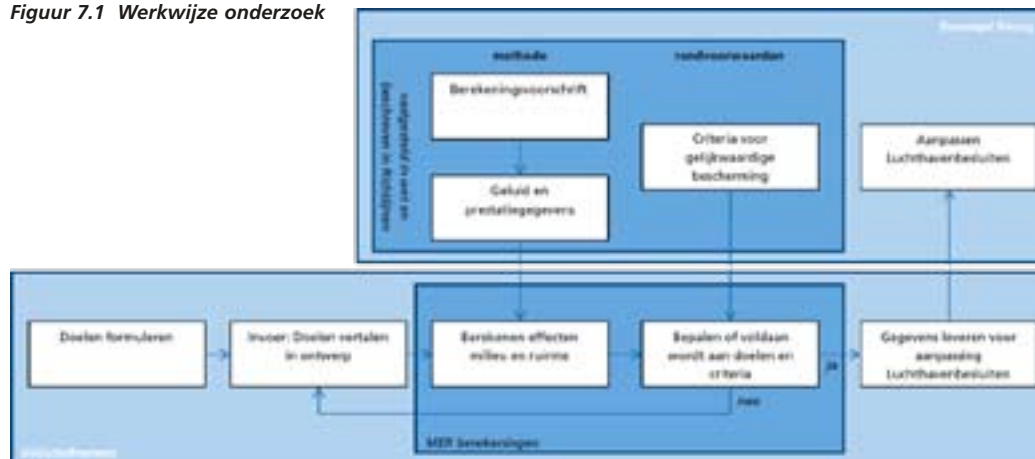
Figuur 7.1 Werkwijze onderzoek

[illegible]

methode

randvoorwaarden

vastgesteld in wet en beleid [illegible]

Berekeningsvoorschrift

Geluid en prestatiegegevens

Criteria voor gelijkwaardige bescherming

Aanpassen Luchthavenbesluiten

Doelen formuleren

Invoer: Doelen vertalen in ontwerp

Berekenen effecten milieu en ruimte

Bepalen of voldaan wordt aan doelen en criteria

ja

Gegevens leveren voor aanpassing Luchthavenbesluiten

nee

MER berekeningen

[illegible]